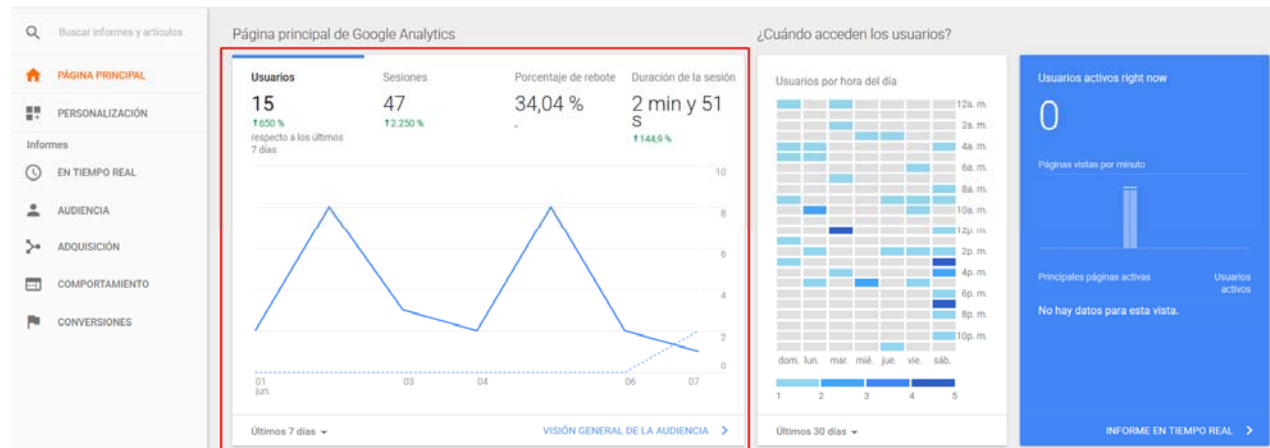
Buscar informes y artículos

PÁGINA PRINCIPAL

PERSONALIZACIÓN

Informes

EN TIEMPO REAL

AUDIENCIA

ADQUISICIÓN

COMPORTAMIENTO

CONVERSIONES

Página principal de Google Analytics

Usuarios
15
↑650 %
respecto a los últimos 7 días

Sesiones
47
↑2.250 %

Porcentaje de rebote
34,04 %
-

Duración de la sesión
2 min y 51 s
↑144,9 %

10
8
6
4
2
0

01 jun.
03
04
06
07

Últimos 7 días

VISIÓN GENERAL DE LA AUDIENCIA

¿Cuándo acceden los usuarios?

Usuarios por hora del día

12a. m.
2a. m.
4a. m.
6a. m.
8a. m.
10a. m.
12p. m.
2p. m.
4p. m.
6p. m.
8p. m.
10p. m.

dom. lun. mar. mié. jue. vie. sáb.

1 2 3 4 5

Últimos 30 días

Usuarios activos right now

0

Páginas vistas por minuto

Principales páginas activas

Usuarios activos

No hay datos para esta vista.

INFORME EN TIEMPO REAL